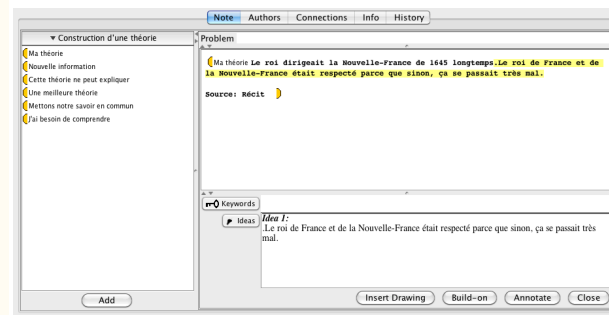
Note | Authors | Connections | Info | History

▼ Construction d'une théorie

Ma théorie
Nouvelle information
Cette théorie ne peut expliquer
Une meilleure théorie
Mettons notre savoir en commun
J'ai besoin de comprendre

Add

Problem

Ma théorie Le roi dirigeait la Nouvelle-France de 1645 longtemps.Le roi de France et de la Nouvelle-France était respecté parce que sinon, ça se passait très mal.

Source: Récit

Keywords

Ideas

Idea 1:
.Le roi de France et de la Nouvelle-France était respecté parce que sinon, ça se passait très mal.

Insert Drawing | Build-on | Annotate | Close